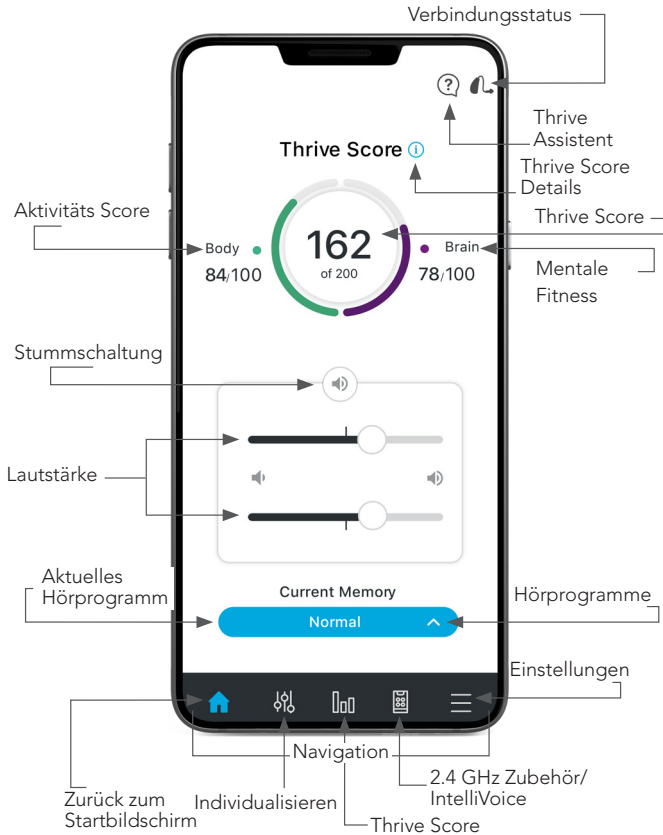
Verbindungsstatus

Thrive Assistent

Thrive Score

Thrive Score Details

Aktivitäts Score

Thrive Score –

Body

84/100

162

of 200

Brain

78/100

Mentale Fitness

Stummschaltung

Lautstärke

Aktuelles Hörprogramm

Current Memory

Normal

Hörprogramme

Einstellungen

Navigation

Zurück zum Startbildschirm

Individualisieren

2.4 GHz Zubehör/ IntelliVoice

Thrive Score